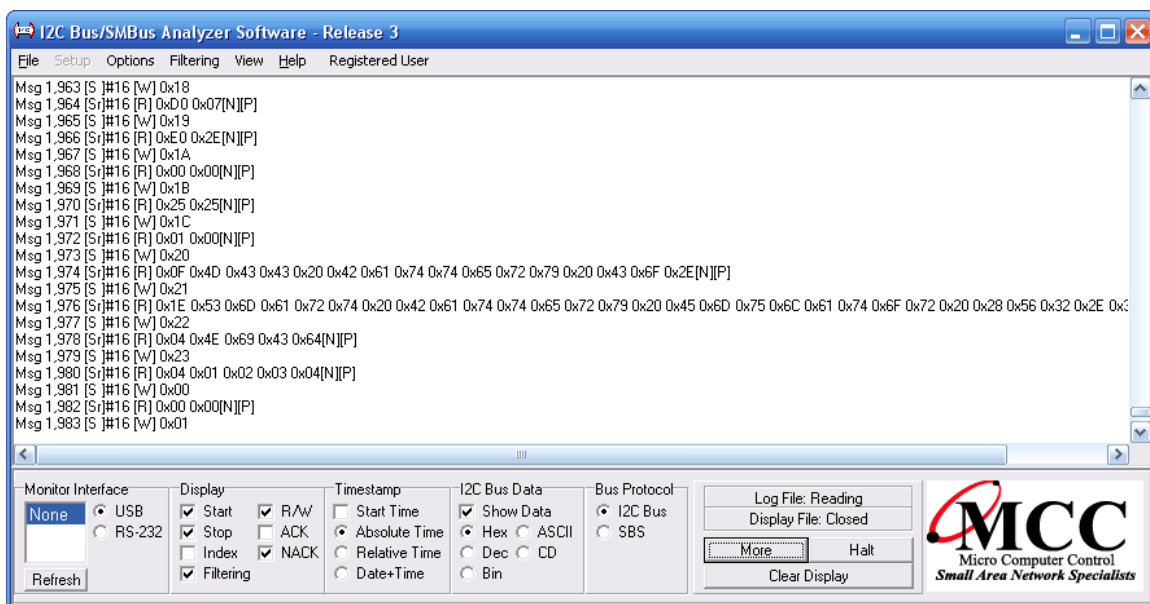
I2C Bus/SMBus Analyzer Software - Release 3

File Setup Options Filtering View Help Registered User

Msg 1,963 [S ]#16 [W] 0x18
Msg 1,964 [Sr]#16 [R] 0xD0 0x07[N][P]
Msg 1,965 [S ]#16 [W] 0x19
Msg 1,966 [Sr]#16 [R] 0xE0 0x2E[N][P]
Msg 1,967 [S ]#16 [W] 0x1A
Msg 1,968 [Sr]#16 [R] 0x00 0x00[N][P]
Msg 1,969 [S ]#16 [W] 0x1B
Msg 1,970 [Sr]#16 [R] 0x25 0x25[N][P]
Msg 1,971 [S ]#16 [W] 0x1C
Msg 1,972 [Sr]#16 [R] 0x01 0x00[N][P]
Msg 1,973 [S ]#16 [W] 0x20
Msg 1,974 [Sr]#16 [R] 0x0F 0x4D 0x43 0x43 0x20 0x42 0x61 0x74 0x74 0x65 0x72 0x79 0x20 0x43 0x6F 0x2E[N][P]
Msg 1,975 [S ]#16 [W] 0x21
Msg 1,976 [Sr]#16 [R] 0x1E 0x53 0x6D 0x61 0x72 0x74 0x20 0x42 0x61 0x74 0x74 0x65 0x72 0x79 0x20 0x45 0x6D 0x75 0x6C 0x61 0x74 0x6F 0x72 0x20 0x28 0x56 0x32 0x2E 0x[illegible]
Msg 1,977 [S ]#16 [W] 0x22
Msg 1,978 [Sr]#16 [R] 0x04 0x4E 0x69 0x43 0x64[N][P]
Msg 1,979 [S ]#16 [W] 0x23
Msg 1,980 [Sr]#16 [R] 0x04 0x01 0x02 0x03 0x04[N][P]
Msg 1,981 [S ]#16 [W] 0x00
Msg 1,982 [Sr]#16 [R] 0x00 0x00[N][P]
Msg 1,983 [S ]#16 [W] 0x01

Monitor Interface
None
USB
RS-232
Refresh

Display
Start
Stop
Index
Filtering
R/W
ACK
NACK

Timestamp
Start Time
Absolute Time
Relative Time
Date+Time

I2C Bus Data
Show Data
Hex
ASCII
Dec
CD
Bin

Bus Protocol
I2C Bus
SBS

Log File: Reading
Display File: Closed
More
Halt
Clear Display

MCC
Micro Computer Control
Small Area Network Specialists